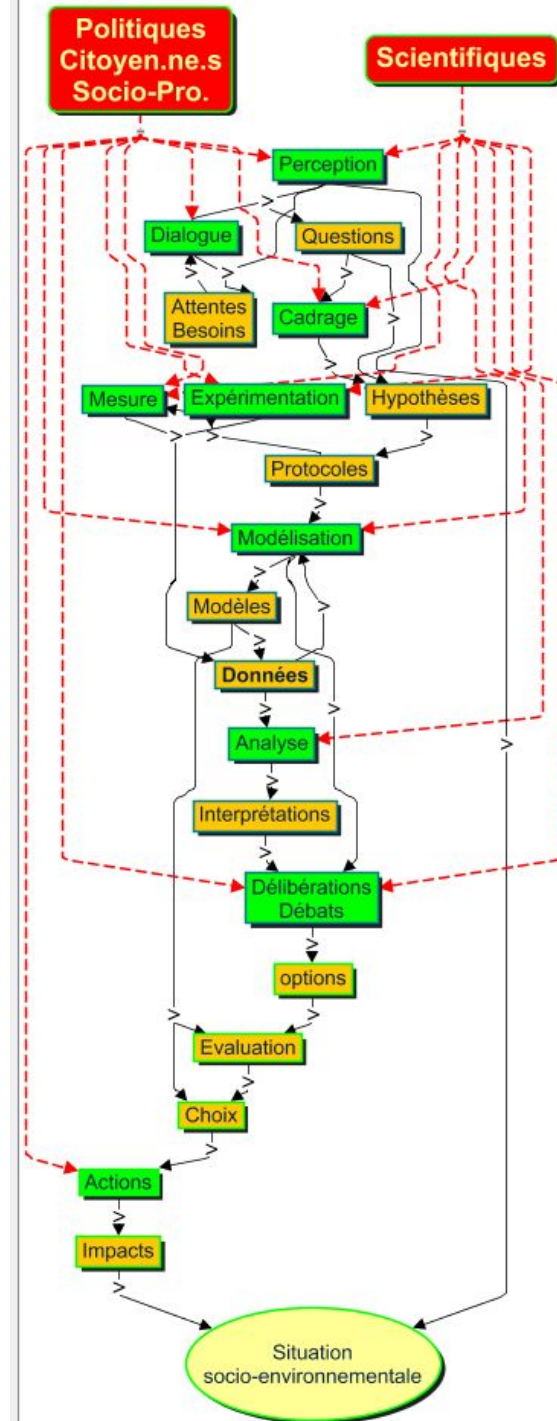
Politiques
Citoyen.ne.s
Socio-Pro.

Scientifiques

Perception

Dialogue

Questions

Attentes
Besoins

Cadrage

Mesure

Expérimentation

Hypothèses

Protocoles

Modélisation

Modèles

Données

Analyse

Interprétations

Délibérations
Débats

options

Evaluation

Choix

Actions

Impacts

Situation
socio-environnementale